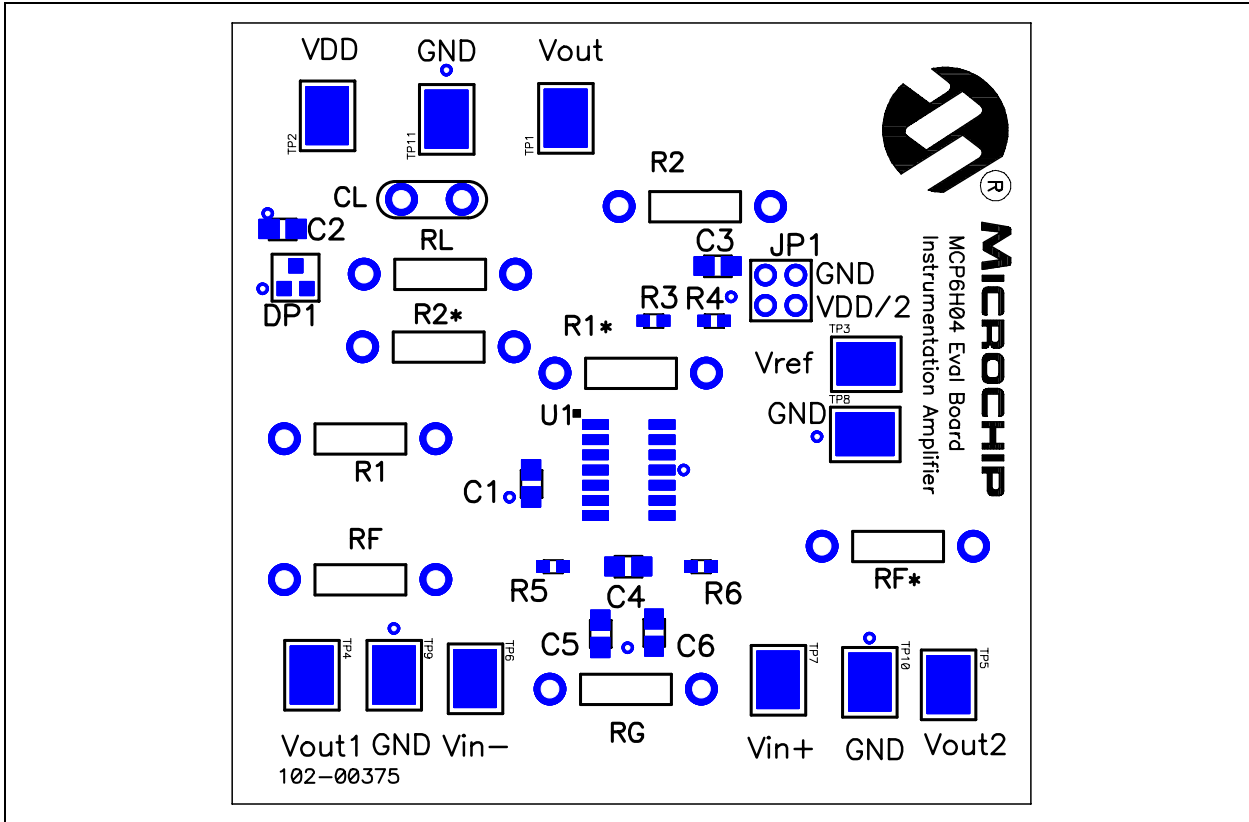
VDD
GND
Vout
TP2
TP11
TP1
R2
CL
C2
RL
C3
JP1
GND
VDD/2
R3
R4
DP1
R2∗
R1∗
TP3
Vref
U1
TP8
GND
R1
C1
MCP6H04 Eval Board
Instrumentation Amplifier
MICROCHIP
RF
RF∗
R5
C4
R6
C5
C6
TP4
TP9
TP6
TP7
TP10
TP5
RG
Vout1 GND Vin−
Vin+
GND
Vout2
102−00375